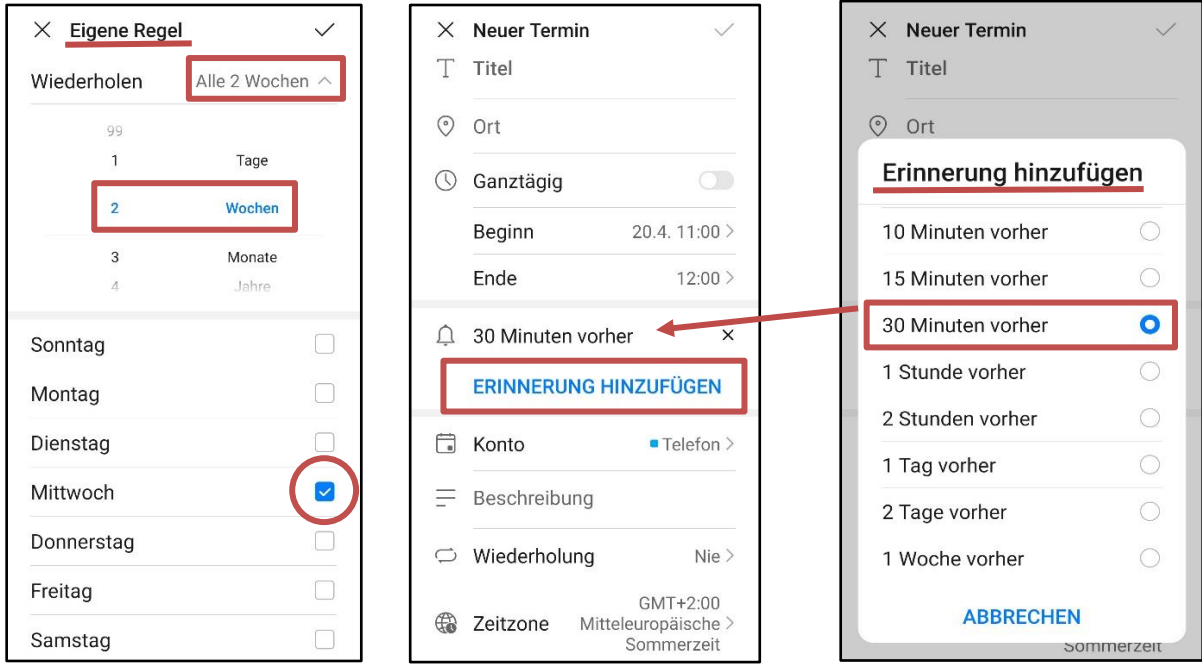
Eigene Regel

Wiederholen Alle 2 Wochen

99
1 Tage
2 Wochen
3 Monate
4 Jahre

Sonntag
Montag
Dienstag
Mittwoch
Donnerstag
Freitag
Samstag

Neuer Termin
Titel
Ort
Ganztägig
Beginn 20.4. 11:00
Ende 12:00
30 Minuten vorher
ERINNERUNG HINZUFÜGEN
Konto Telefon
Beschreibung
Wiederholung Nie
Zeitzone GMT+2:00 Mitteleuropäische Sommerzeit

Neuer Termin
Titel
Ort
Erinnerung hinzufügen
10 Minuten vorher
15 Minuten vorher
30 Minuten vorher
1 Stunde vorher
2 Stunden vorher
1 Tag vorher
2 Tage vorher
1 Woche vorher
ABBRECHEN
Sommerzeit